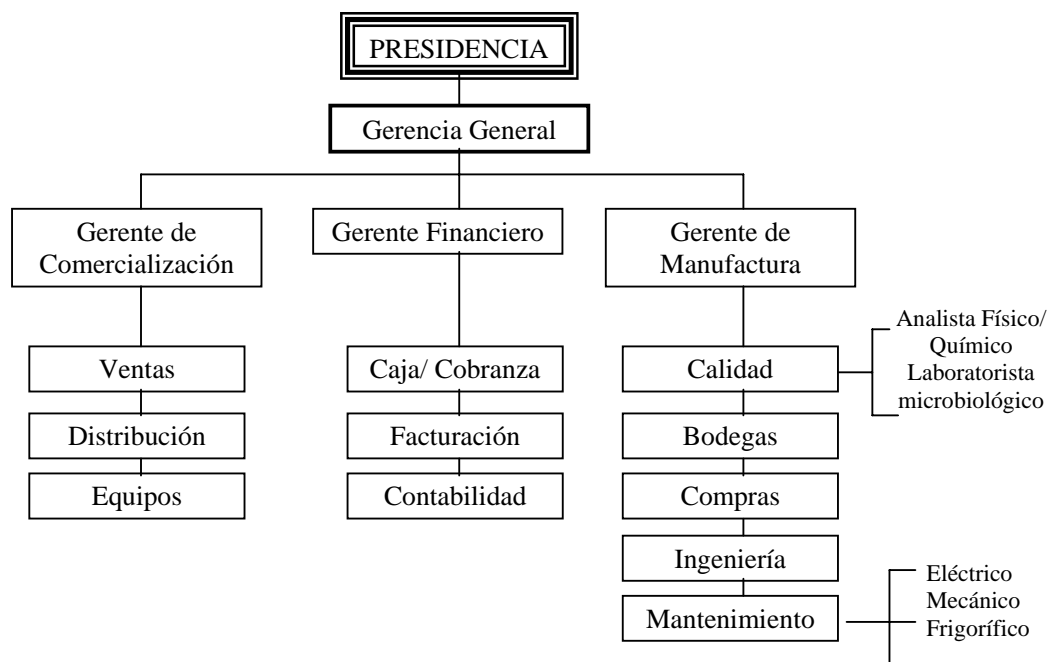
PRESIDENCIA

Gerencia General

Gerente de Comercialización

Ventas

Distribución

Equipos

Gerente Financiero

Caja/ Cobranza

Facturación

Contabilidad

Gerente de Manufactura

Calidad

Analista Físico/ Químico Laboratorista microbiológico

Bodegas

Compras

Ingeniería

Mantenimiento

Eléctrico Mecánico Frigorífico